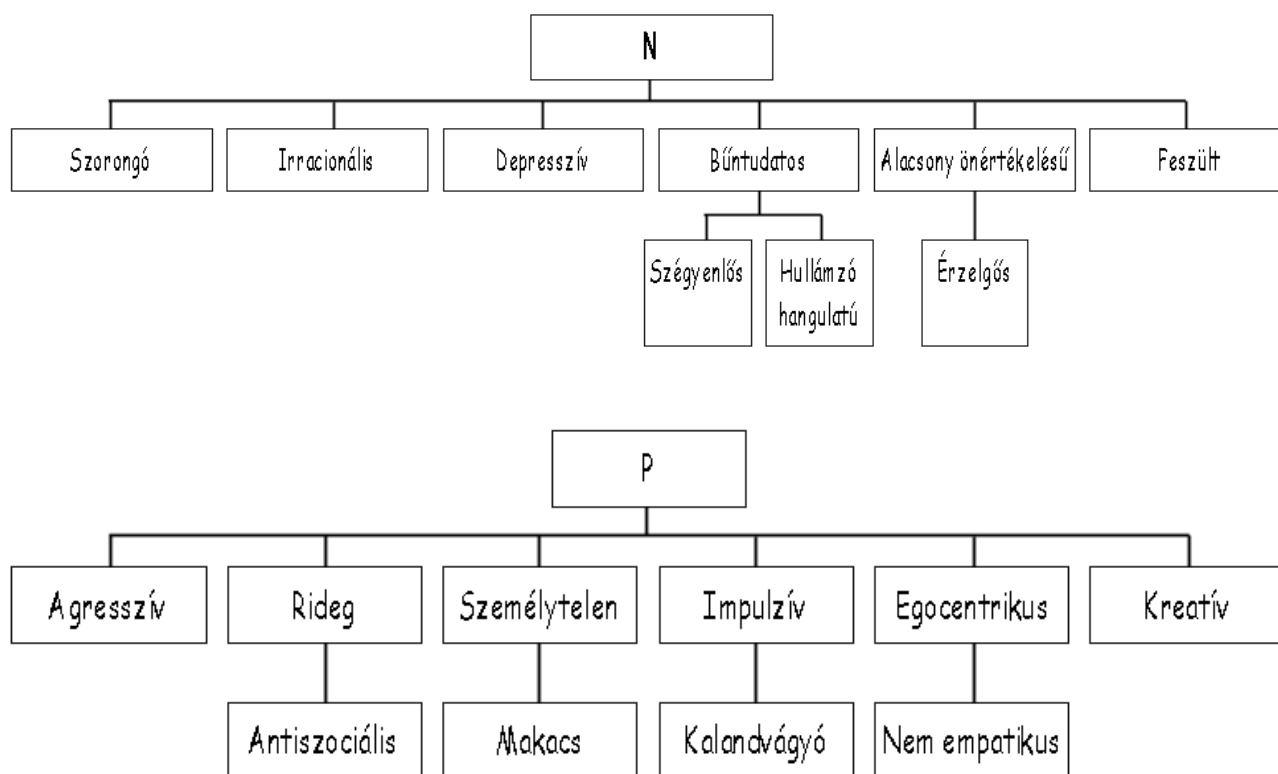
N

Szorongó

Irracionális

Depresszív

Bűntudatos

Szégyenlős

Hullámzó hangulatú

Alacsony önértékelésű

Érzelgős

Feszült

P

Agresszív

Rideg

Antiszociális

Személytelen

Makacs

Impulzív

Kalandvágyó

Egocentrikus

Nem empatikus

Kreatív